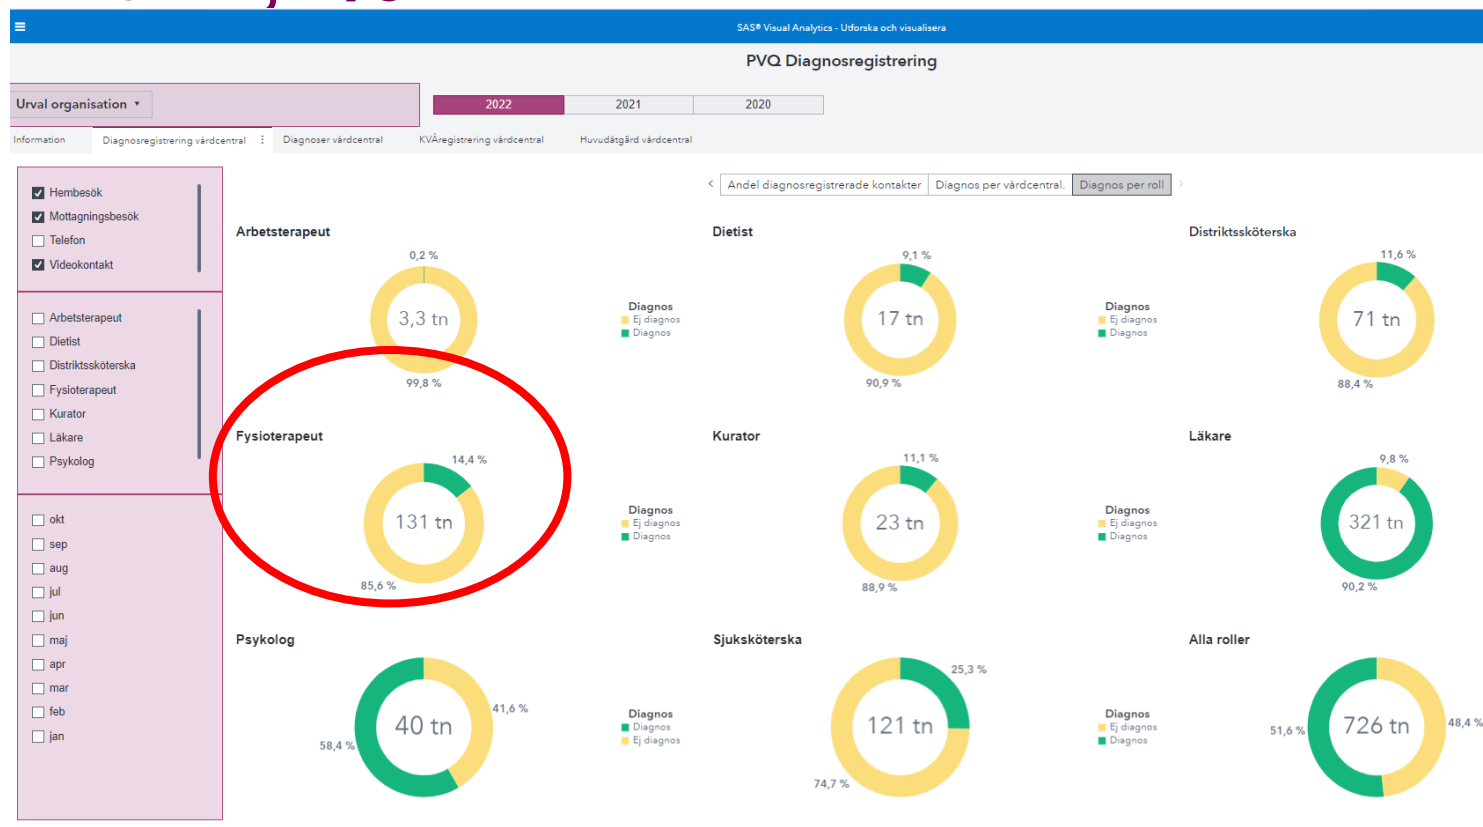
SAS® Visual Analytics - Utforska och visualisera

PVQ Diagnosregistrering

Urval organisation ▾

| 2022 | 2021 | 2020 |
|---|---|---|

Information | Diagnosregistrering vårdcentral | Diagnoser vårdcentral | KVÅregistrering vårdcentral | Huvudätgärd vårdcentral

Hembesök
Mottagningsbesök
Telefon
Videokontakt

Arbetsterapeut
Dietist
Distriktssköterska
Fysioterapeut
Kurator
Läkare
Psykolog

okt
sep
aug
jul
jun
maj
apr
mar
feb
jan

‹ Andel diagnosregistrerade kontakter | Diagnos per vårdcentral. | Diagnos per roll ›

Arbetsterapeut
0,2 %
3,3 tn
99,8 %

Diagnos
Ej diagnos
Diagnos

Dietist
9,1 %
17 tn
90,9 %

Diagnos
Ej diagnos
Diagnos

Distriktssköterska
11,6 %
71 tn
88,4 %

Fysioterapeut
14,4 %
131 tn
85,6 %

Diagnos
Ej diagnos
Diagnos

Kurator
11,1 %
23 tn
88,9 %

Diagnos
Ej diagnos
Diagnos

Läkare
9,8 %
321 tn
90,2 %

Psykolog
41,6 %
40 tn
58,4 %

Diagnos
Diagnos
Ej diagnos

Sjuksköterska
25,3 %
121 tn
74,7 %

Diagnos
Ej diagnos
Diagnos

Alla roller
51,6 %
726 tn
48,4 %